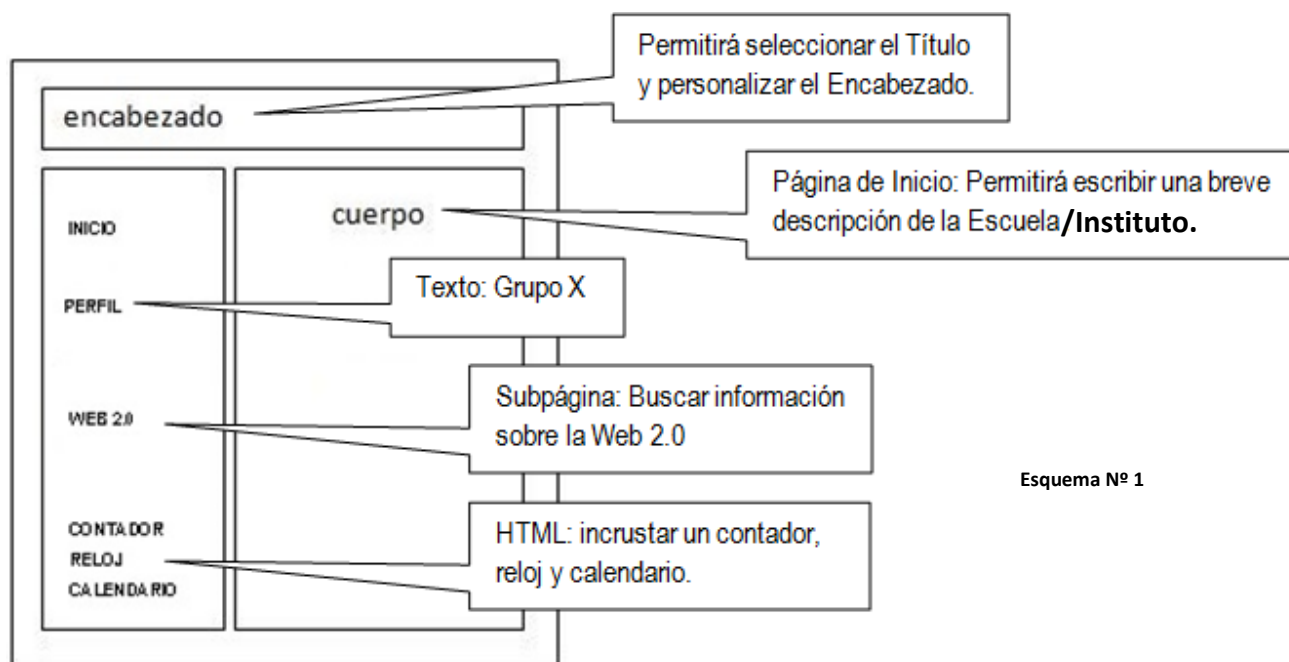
Permitirá seleccionar el Título y personalizar el Encabezado.

encabezado

Página de Inicio: Permitirá escribir una breve descripción de la Escuela/Instituto.

INICIO

cuerpo

Texto: Grupo X

PERFIL

Subpágina: Buscar información sobre la Web 2.0

WEB 2.0

Esquema Nº 1

CONTADOR
RELOJ
CALENDARIO

HTML: incrustar un contador, reloj y calendario.